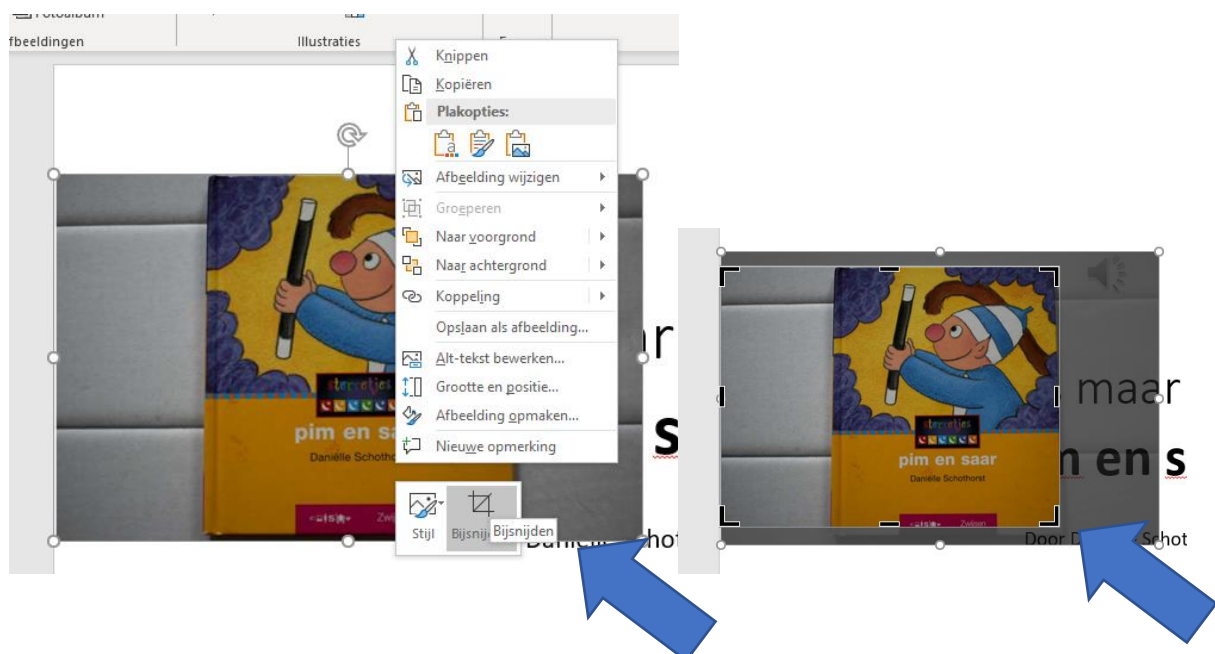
Fotoalbum
fbeeldingen
Illustraties
Knippen
Kopiëren
Plakopties:
Afbeelding wijzigen
Groeperen
Naar voorgrond
Naar achtergrond
Koppeling
Opslaan als afbeelding...
Alt-tekst bewerken...
Grootte en positie...
Afbeelding opmaken...
Nieuwe opmerking
sterretjes
pim en saar
Daniëlle Schothorst
Zwijsen
ar
s
Stijl
Bijsnijden
Bijsnijden
Daniëlle Schot
sterretjes
pim en saar
Daniëlle Schothorst
Zwijsen
maar
n en s
Door D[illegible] Schot